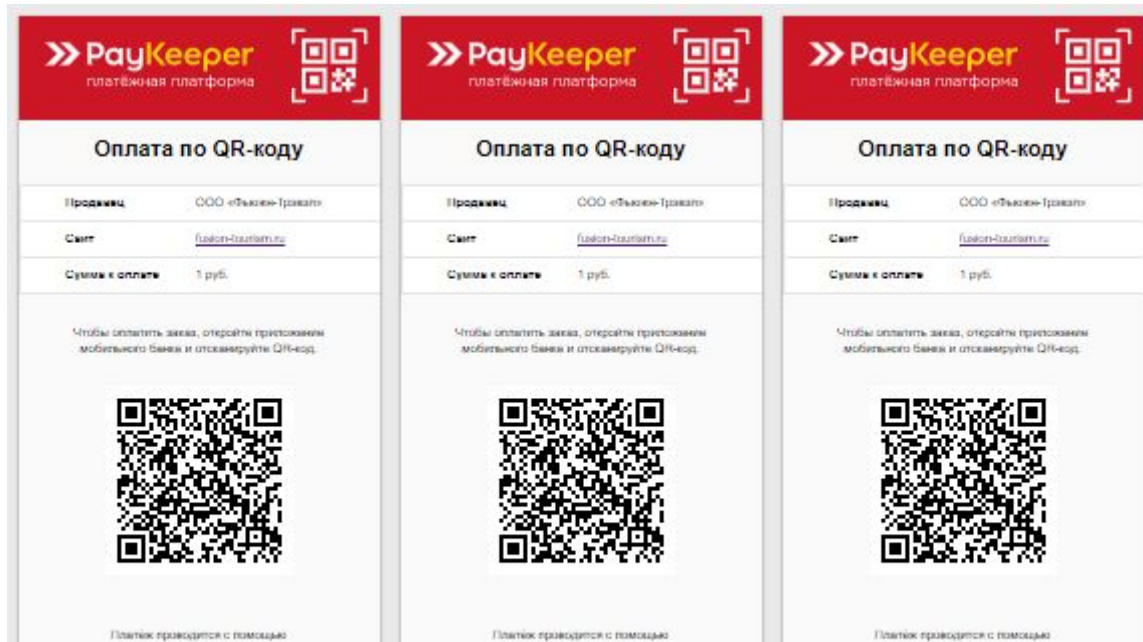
PayKeeper
платёжная платформа

Оплата по QR-коду

| Продавец | ООО «Фьюжн-Туризм» |
|---|---|
| Сайт | fusion-tourism.ru |
| Сумма к оплате | 1 руб. |

Чтобы оплатить заказ, откройте приложение мобильного банка и отсканируйте QR-код.

Платёж проводится с помощью

PayKeeper
платёжная платформа

Оплата по QR-коду

| Продавец | ООО «Фьюжн-Туризм» |
|---|---|
| Сайт | fusion-tourism.ru |
| Сумма к оплате | 1 руб. |

Чтобы оплатить заказ, откройте приложение мобильного банка и отсканируйте QR-код.

Платёж проводится с помощью

PayKeeper
платёжная платформа

Оплата по QR-коду

| Продавец | ООО «Фьюжн-Туризм» |
|---|---|
| Сайт | fusion-tourism.ru |
| Сумма к оплате | 1 руб. |

Чтобы оплатить заказ, откройте приложение мобильного банка и отсканируйте QR-код.

Платёж проводится с помощью